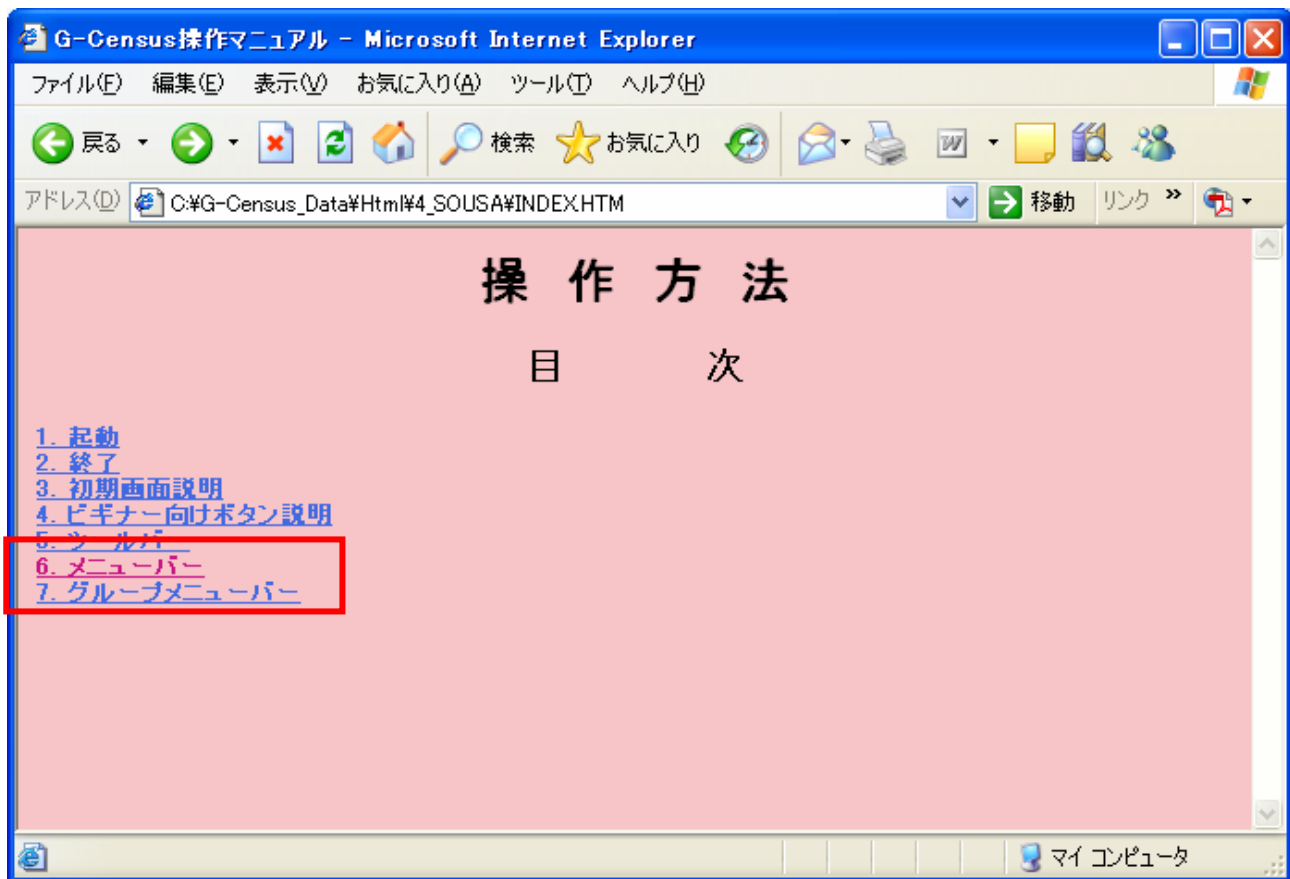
G-Census操作マニュアル - Microsoft Internet Explorer

ファイル(F) 編集(E) 表示(V) お気に入り(A) ツール(T) ヘルプ(H)

戻る 検索 お気に入り

アドレス(D) C:¥G-Census_Data¥Html¥4_SOUSA¥INDEX.HTM 移動 リンク »

操 作 方 法

目 次

1. 起動
2. 終了
3. 初期画面説明
4. ビギナー向けボタン説明
5. ツールバー
6. メニューバー
7. グループメニューバー

マイ コンピュータ